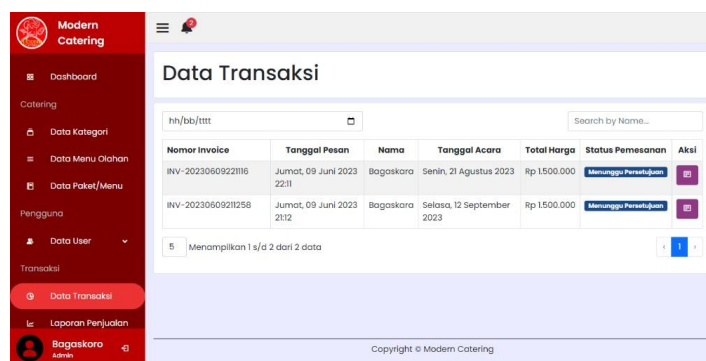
Modern Catering

Dashboard

Catering

Data Kategori

Data Menu Olahan

Data Paket/Menu

Pengguna

Data User

Transaksi

Data Transaksi

Laporan Penjualan

Bagaskoro
Admin

Data Transaksi

hh/bb/tttt

Search by Name...

| Nomor Invoice | Tanggal Pesan | Nama | Tanggal Acara | Total Harga | Status Pemesanan | Aksi |
|---|---|---|---|---|---|---|
| INV-20230609221116 | Jumat, 09 Juni 2023 22:11 | Bagaskora | Senin, 21 Agustus 2023 | Rp 1.500.000 | Menunggu Persetujuan | |
| INV-20230609211258 | Jumat, 09 Juni 2023 21:12 | Bagaskora | Selasa, 12 September 2023 | Rp 1.500.000 | Menunggu Persetujuan | |

5 Menampilkan 1 s/d 2 dari 2 data

1

Copyright © Modern Catering